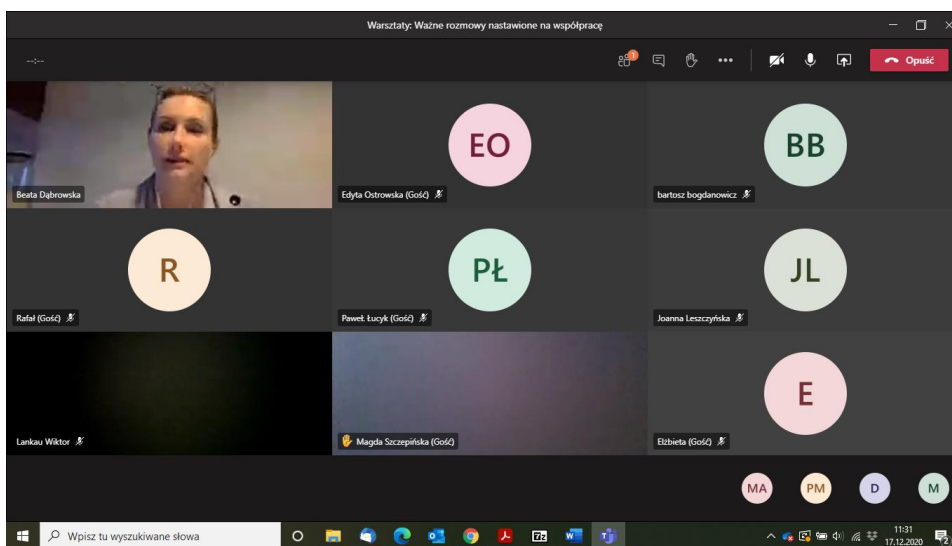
Warsztaty: Ważne rozmowy nastawione na współpracę

--:--

Opuść

Beata Dąbrowska

EO
Edyta Ostrowska (Gość)

BB
bartosz bogdanowicz

R
Rafał (Gość)

PŁ
Paweł Łucyk (Gość)

JL
Joanna Leszczyńska

Lankau Wiktor

Magda Szczepińska (Gość)

E
Elżbieta (Gość)

MA PM D M

Wpisz tu wyszukiwane słowa

11:31
17.12.2020